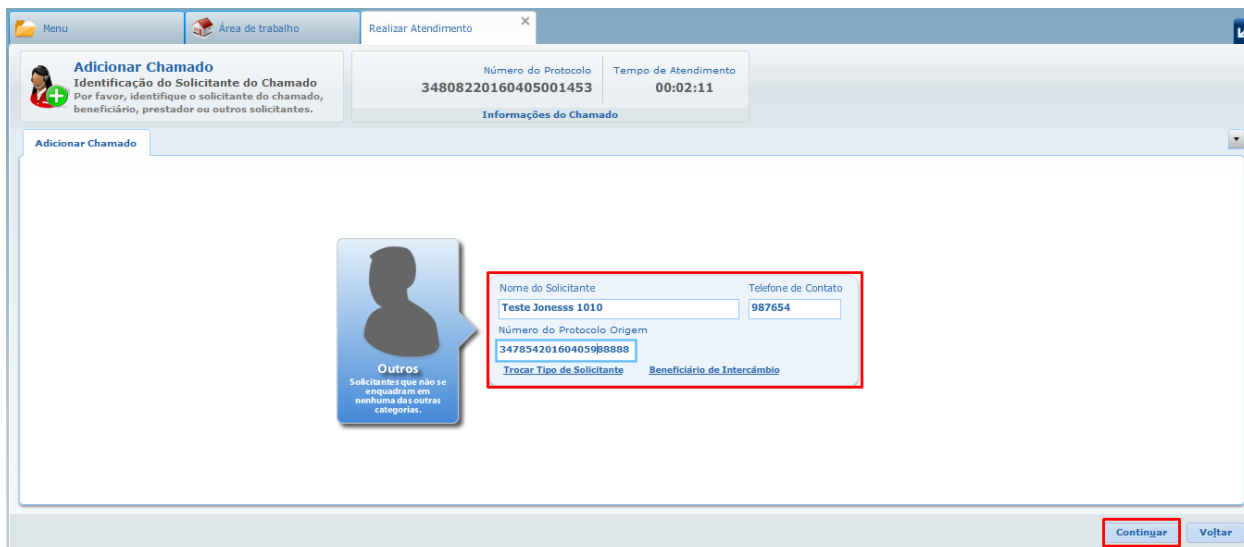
Menu
Área de trabalho
Realizar Atendimento

Adicionar Chamado
Identificação do Solicitante do Chamado
Por favor, identifique o solicitante do chamado, beneficiário, prestador ou outros solicitantes.

Número do Protocolo
34808220160405001453
Tempo de Atendimento
00:02:11
Informações do Chamado

Adicionar Chamado

Outros
Solicitantes que não se enquadram em nenhuma das outras categorias.

Nome do Solicitante
Teste Jonesss 1010
Telefone de Contato
987654
Número do Protocolo Origem
34785420160405988888
Trocar Tipo de Solicitante
Beneficiário de Intercâmbio

Continuar
Voltar